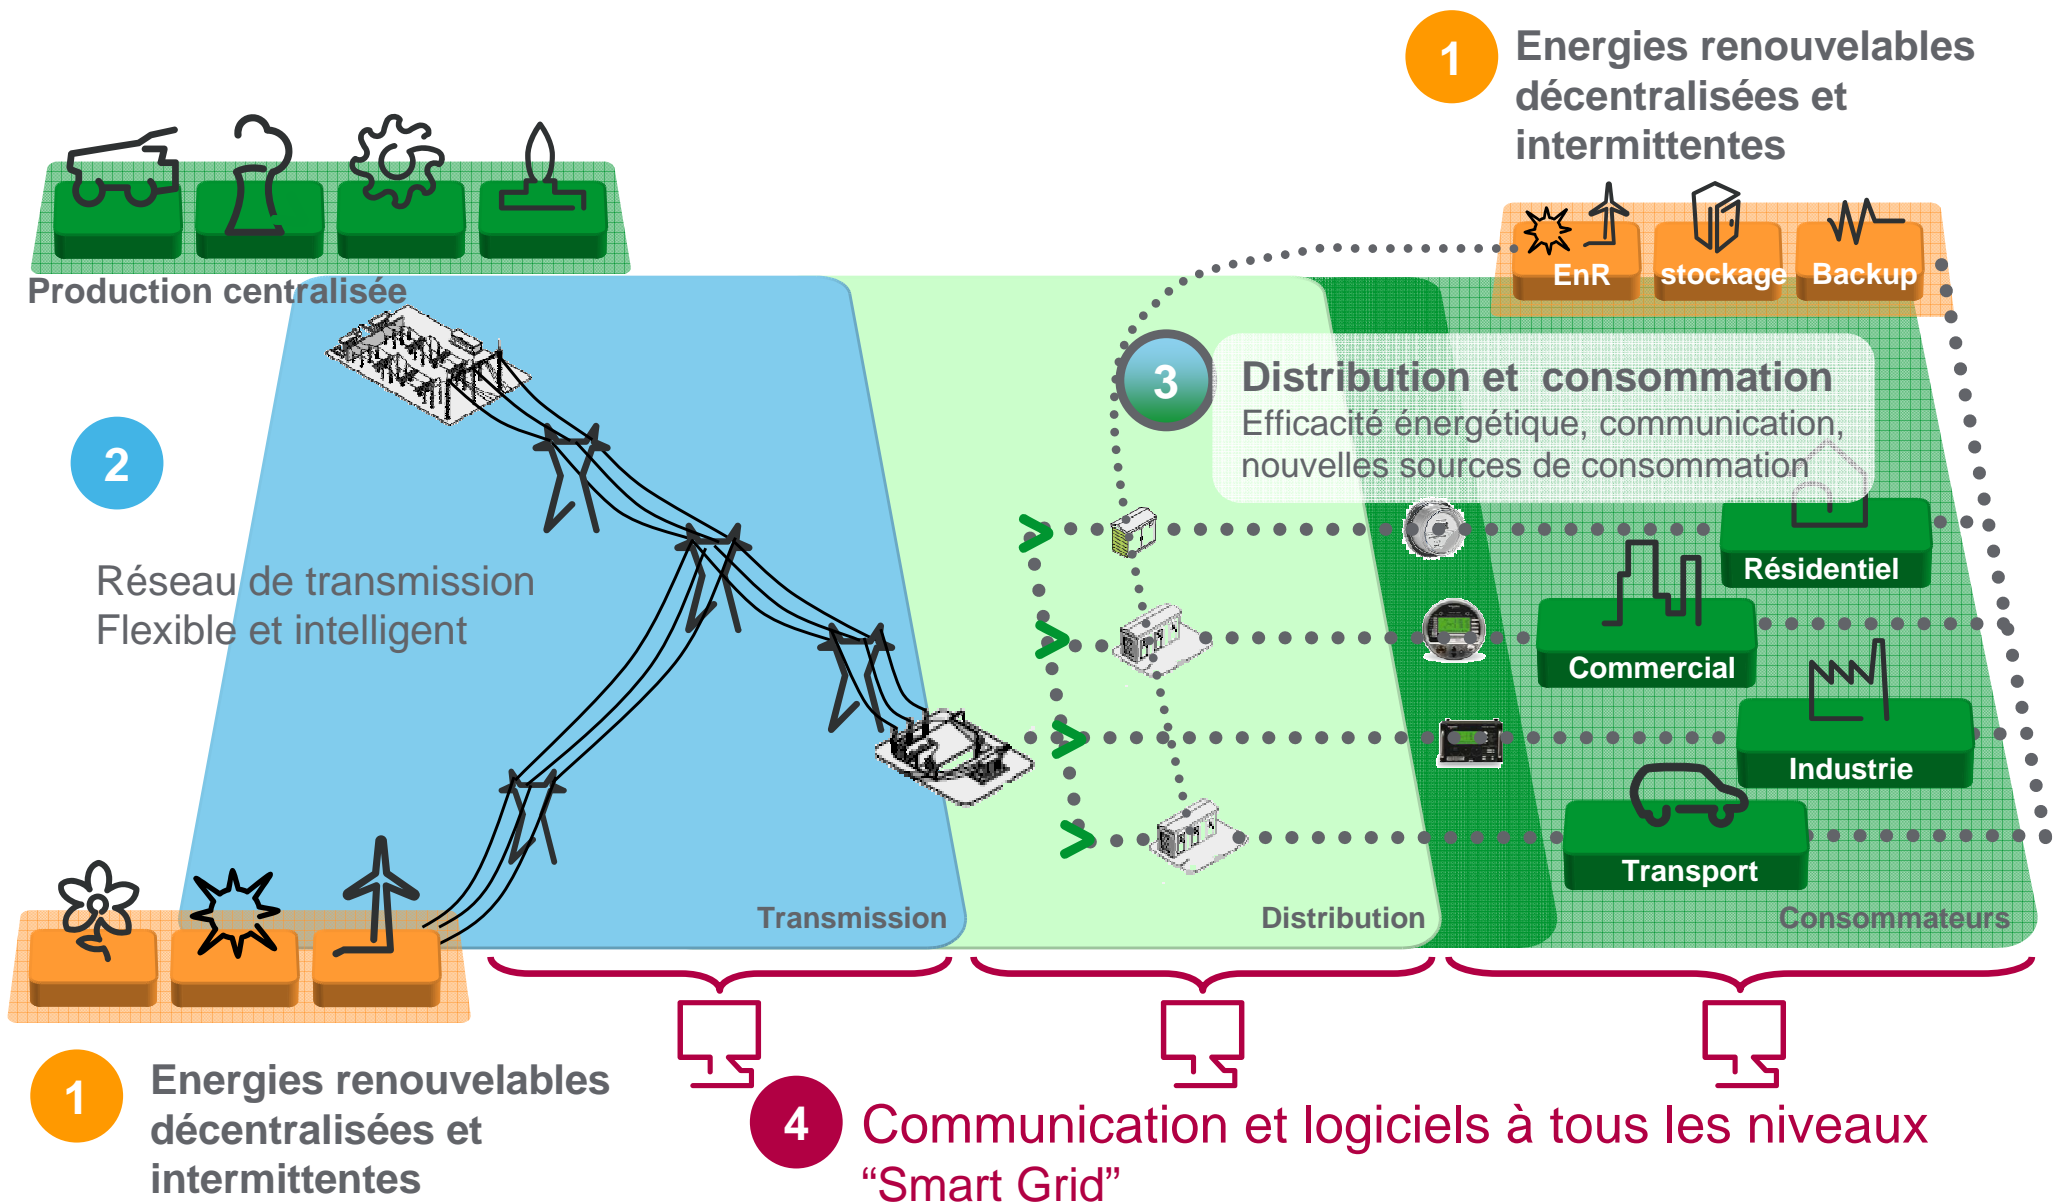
1 Energies renouvelables décentralisées et intermittentes

EnR stockage Backup

Production centralisée

3 Distribution et consommation
Efficacité énergétique, communication, nouvelles sources de consommation

2

Réseau de transmission
Flexible et intelligent

Résidentiel

Commercial

Industrie

Transport

Transmission

Distribution

Consommateurs

1 Energies renouvelables décentralisées et intermittentes

4 Communication et logiciels à tous les niveaux
“Smart Grid”